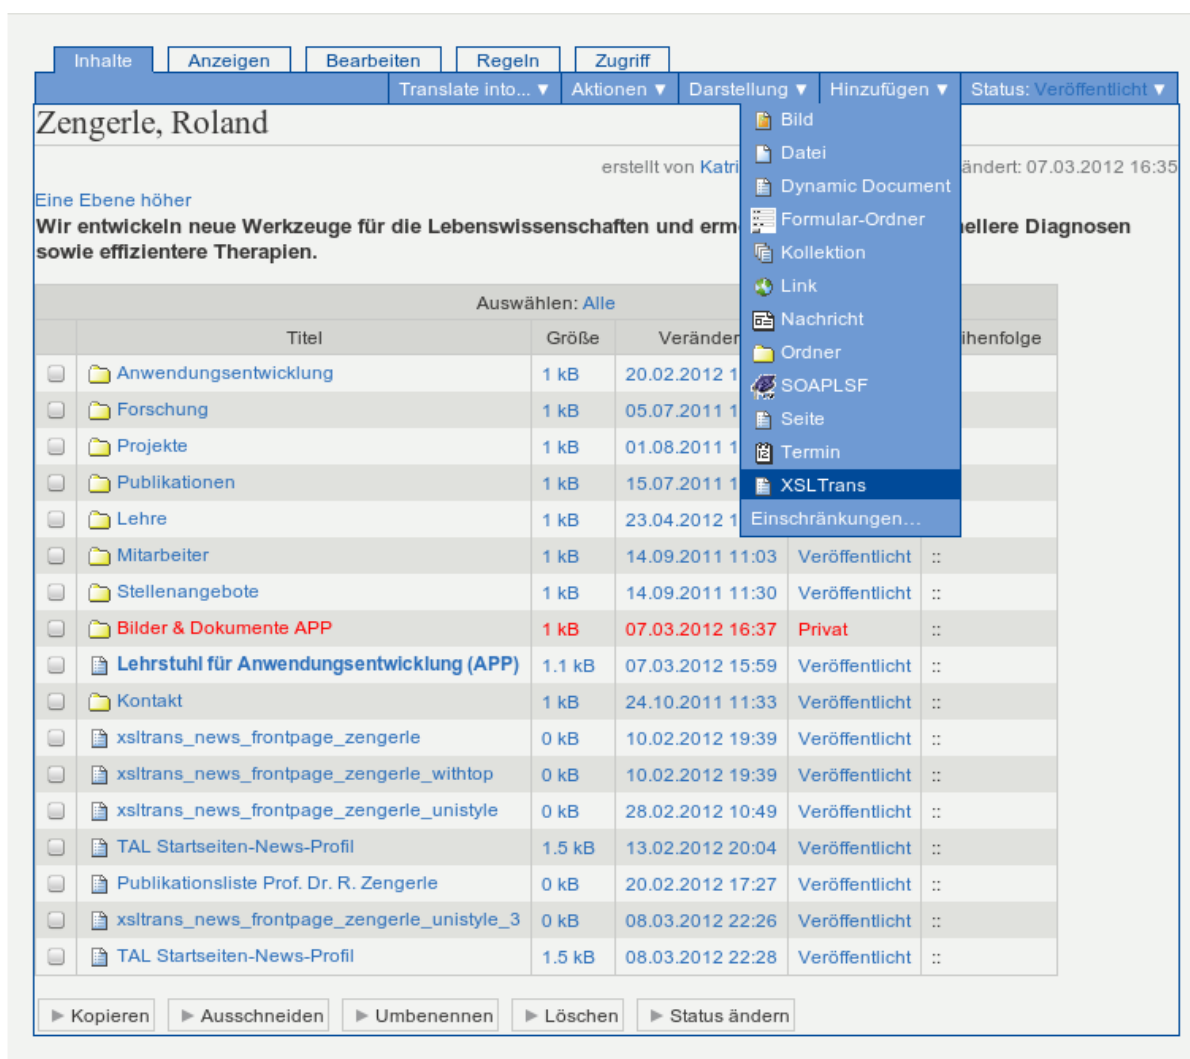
Inhalte Anzeigen Bearbeiten Regeln Zugriff

Translate into... ▼ Aktionen ▼ Darstellung ▼ Hinzufügen ▼ Status: Veröffentlicht ▼

Zengerle, Roland

erstellt von Katri

ändert: 07.03.2012 16:35

Eine Ebene höher

Wir entwickeln neue Werkzeuge für die Lebenswissenschaften und erm ellere Diagnosen sowie effizientere Therapien.

Bild
Datei
Dynamic Document
Formular-Ordner
Kollektion
Link
Nachricht
Ordner
SOAPLSF
Seite
Termin
XSLTrans
Einschränkungen…

Auswählen: Alle

| | Titel | Größe | Veränder | | ihenfolge |
|---|---|---|---|---|---|
| | Anwendungsentwicklung | 1 kB | 20.02.2012 1 | | |
| | Forschung | 1 kB | 05.07.2011 1 | | |
| | Projekte | 1 kB | 01.08.2011 1 | | |
| | Publikationen | 1 kB | 15.07.2011 1 | | |
| | Lehre | 1 kB | 23.04.2012 1 | | |
| | Mitarbeiter | 1 kB | 14.09.2011 11:03 | Veröffentlicht | :: |
| | Stellenangebote | 1 kB | 14.09.2011 11:30 | Veröffentlicht | :: |
| | Bilder & Dokumente APP | 1 kB | 07.03.2012 16:37 | Privat | :: |
| | Lehrstuhl für Anwendungsentwicklung (APP) | 1.1 kB | 07.03.2012 15:59 | Veröffentlicht | :: |
| | Kontakt | 1 kB | 24.10.2011 11:33 | Veröffentlicht | :: |
| | xsltrans_news_frontpage_zengerle | 0 kB | 10.02.2012 19:39 | Veröffentlicht | :: |
| | xsltrans_news_frontpage_zengerle_withtop | 0 kB | 10.02.2012 19:39 | Veröffentlicht | :: |
| | xsltrans_news_frontpage_zengerle_unistyle | 0 kB | 28.02.2012 10:49 | Veröffentlicht | :: |
| | TAL Startseiten-News-Profil | 1.5 kB | 13.02.2012 20:04 | Veröffentlicht | :: |
| | Publikationsliste Prof. Dr. R. Zengerle | 0 kB | 20.02.2012 17:27 | Veröffentlicht | :: |
| | xsltrans_news_frontpage_zengerle_unistyle_3 | 0 kB | 08.03.2012 22:26 | Veröffentlicht | :: |
| | TAL Startseiten-News-Profil | 1.5 kB | 08.03.2012 22:28 | Veröffentlicht | :: |

Kopieren Ausschneiden Umbenennen Löschen Status ändern